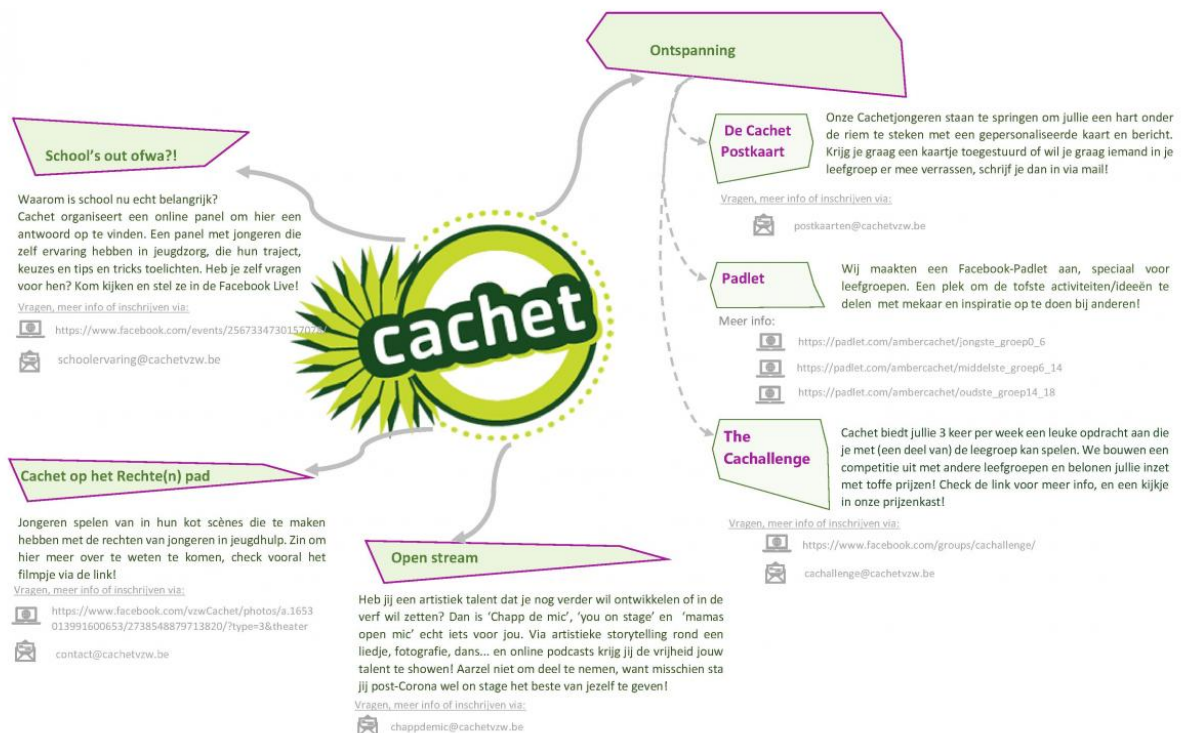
Ontspanning

De Cachet Postkaart

Onze Cachetjongeren staan te springen om jullie een hart onder de riem te steken met een gepersonaliseerde kaart en bericht. Krijg je graag een kaartje toegestuurd of wil je graag iemand in je leefgroep er mee verrassen, schrijf je dan in via mail!

Vragen, meer info of inschrijven via:

postkaarten@cachetvzw.be

Padlet

Wij maakten een Facebook-Padlet aan, speciaal voor leefgroepen. Een plek om de tofste activiteiten/ideeën te delen met mekaar en inspiratie op te doen bij anderen!

Meer info:

https://padlet.com/ambercachet/jongste_groep0_6

https://padlet.com/ambercachet/middelste_groep6_14

https://padlet.com/ambercachet/oudste_groep14_18

The Cachallenge

Cachet biedt jullie 3 keer per week een leuke opdracht aan die je met (een deel van) de leegroep kan spelen. We bouwen een competitie uit met andere leefgroepen en belonen jullie inzet met toffe prijzen! Check de link voor meer info, en een kijkje in onze prijzenkast!

Vragen, meer info of inschrijven via:

https://www.facebook.com/groups/cachallenge/

cachallenge@cachetvzw.be

School's out ofwa?!

Waarom is school nu echt belangrijk?
Cachet organiseert een online panel om hier een antwoord op te vinden. Een panel met jongeren die zelf ervaring hebben in jeugdzorg, die hun traject, keuzes en tips en tricks toelichten. Heb je zelf vragen voor hen? Kom kijken en stel ze in de Facebook Live!

Vragen, meer info of inschrijven via:

https://www.facebook.com/events/256733473015707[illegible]

schoolervaring@cachetvzw.be

cachet

Cachet op het Rechte(n) pad

Jongeren spelen van in hun kot scènes die te maken hebben met de rechten van jongeren in jeugdhulp. Zin om hier meer over te weten te komen, check vooral het filmpje via de link!

Vragen, meer info of inschrijven via:

https://www.facebook.com/vzwCachet/photos/a.1653013991600653/2738548879713820/?type=3&theater

contact@cachetvzw.be

Open stream

Heb jij een artistiek talent dat je nog verder wil ontwikkelen of in de verf wil zetten? Dan is 'Chapp de mic', 'you on stage' en 'mamas open mic' echt iets voor jou. Via artistieke storytelling rond een liedje, fotografie, dans... en online podcasts krijg jij de vrijheid jouw talent te showen! Aarzel niet om deel te nemen, want misschien sta jij post-Corona wel on stage het beste van jezelf te geven!

Vragen, meer info of inschrijven via:

chappdemic@cachetvzw.be